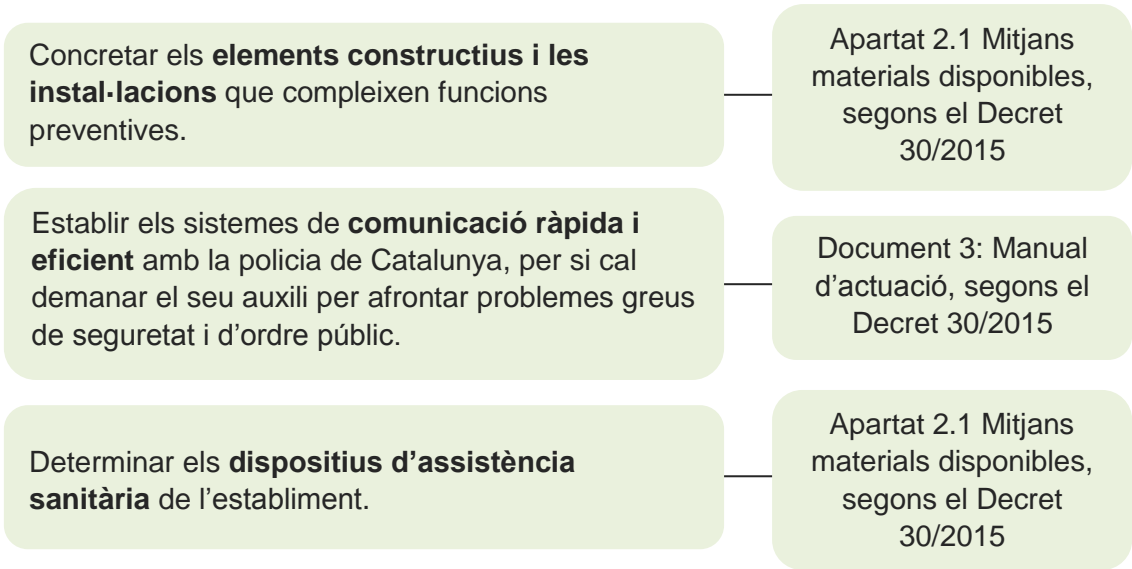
Concretar els **elements constructius i les instal·lacions** que compleixen funcions preventives.

Apartat 2.1 Mitjans materials disponibles, segons el Decret 30/2015

Establir els sistemes de **comunicació ràpida i eficient** amb la policia de Catalunya, per si cal demanar el seu auxili per afrontar problemes greus de seguretat i d'ordre públic.

Document 3: Manual d'actuació, segons el Decret 30/2015

Determinar els **dispositius d'assistència sanitària** de l'establiment.

Apartat 2.1 Mitjans materials disponibles, segons el Decret 30/2015